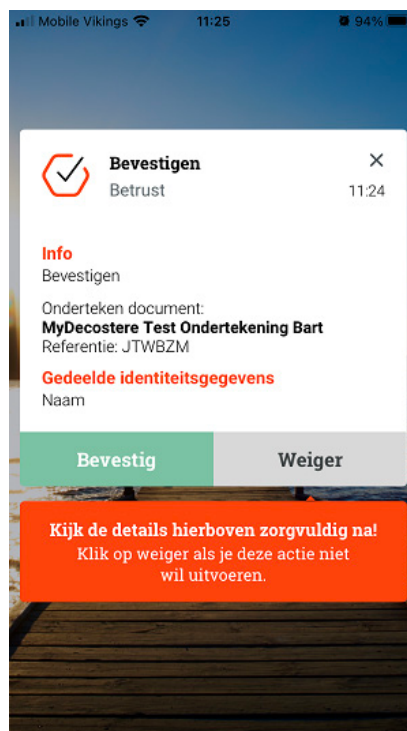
Mobile Vikings 11:25 94%

Bevestigen
Betrust
11:24

Info
Bevestigen

Onderteken document:
MyDecostere Test Ondertekening Bart
Referentie: JTWBZM

Gedeelde identiteitsgegevens
Naam

Bevestig
Weiger

Kijk de details hierboven zorgvuldig na!
Klik op weiger als je deze actie niet wil uitvoeren.